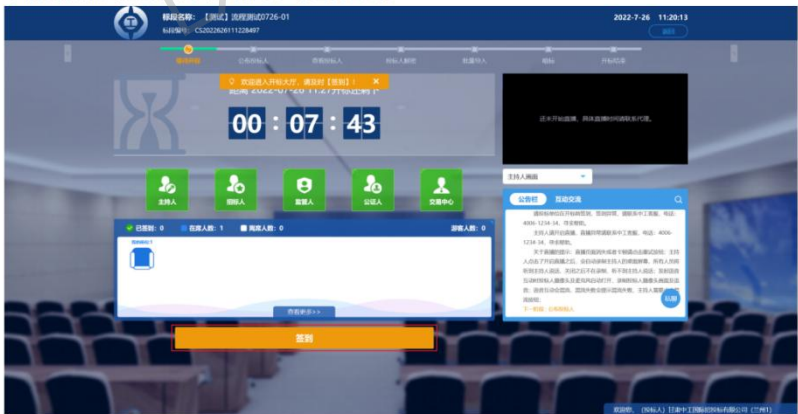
标段名称：【测试】流程测试0726-01
标段编号：CS2022626111228497

2022-7-26 11:20:13
退出

等待开标
公布投标人
供前投标人
投标人解密
数据导入
唱标
开标结束

欢迎进入开标大厅，请及时【签到】！ ×

距离 2022-07-26 11:27开标还剩 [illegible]

00 : 07 : 43

主持人
招标人
监督人
公证人
交易中心

已签到：0 在席人数：1 离席人数：0 游客人数：0

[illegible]

查看更多>>

签到

还未开始直播，具体直播时间请联系代理。

主持人画面

公告栏 互动交流

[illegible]

回到

欢迎您，（投标人）甘肃中工国际招投标有限公司（兰州1）